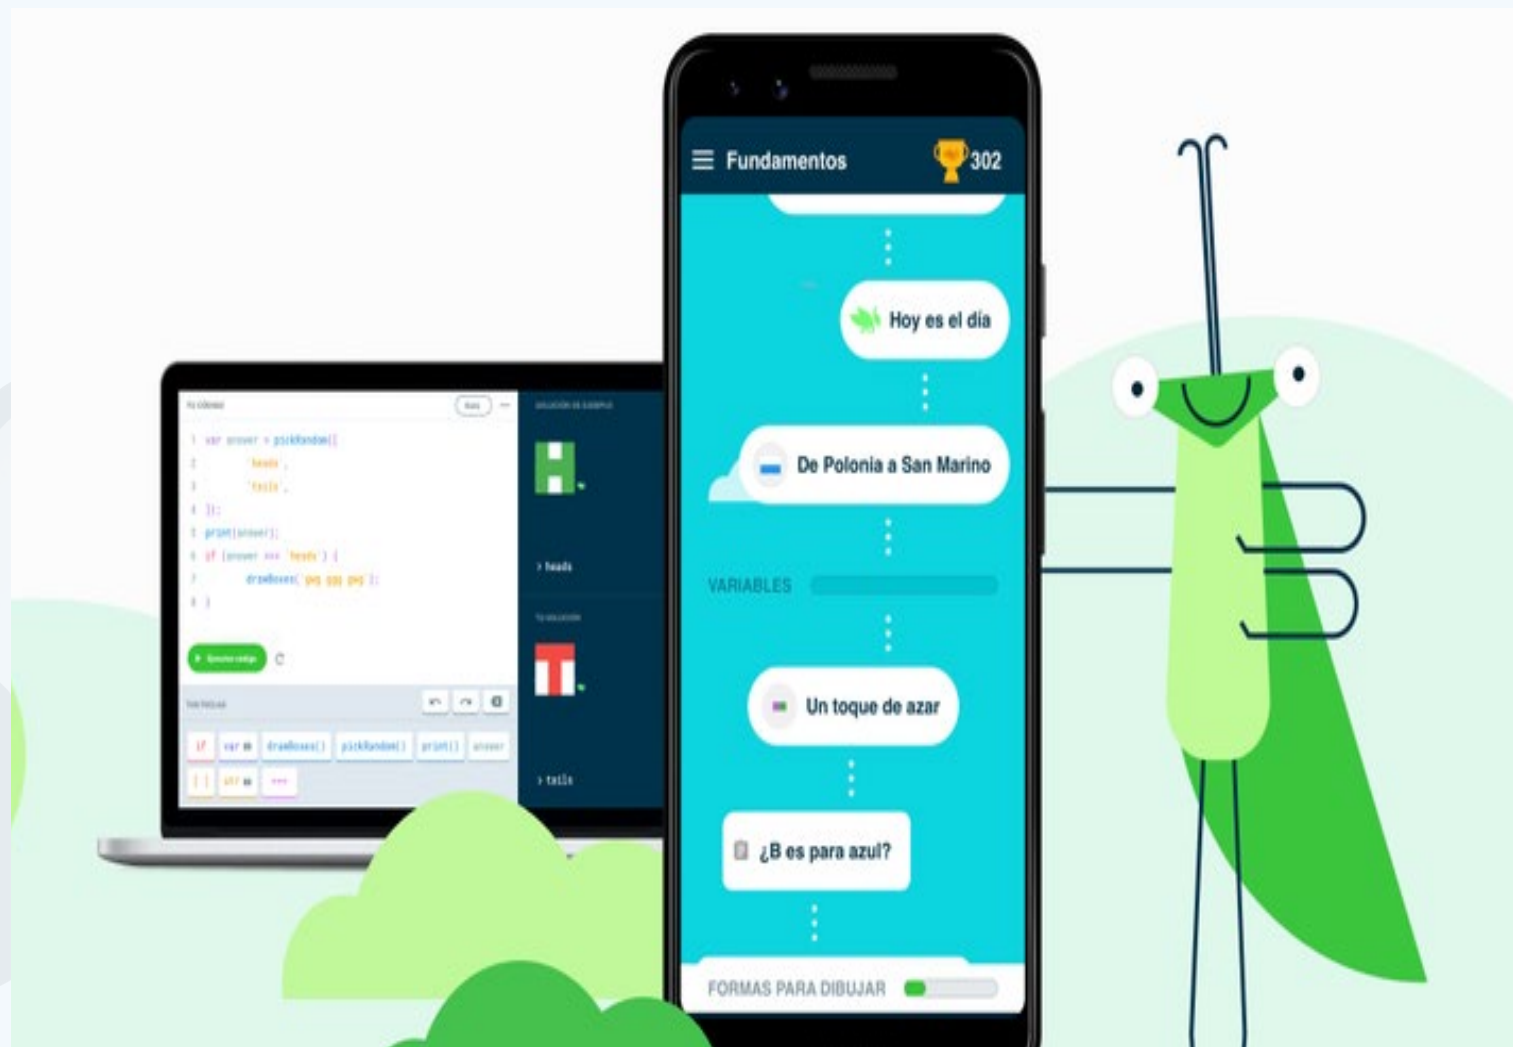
Fundamentos
302
Hoy es el día
De Polonia a San Marino
VARIABLES
Un toque de azar
¿B es para azul?
FORMAS PARA DIBUJAR

TU CÓDIGO
1 var answer = pickRandom([
2 'heads',
3 'tails',
4 ]);
5 print(answer);
6 if (answer === 'heads') {
7 drawBoxes([ ]);
8 }
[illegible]
> heads
> tails
if var drawBoxes() pickRandom() print() answer
[ ] str ===